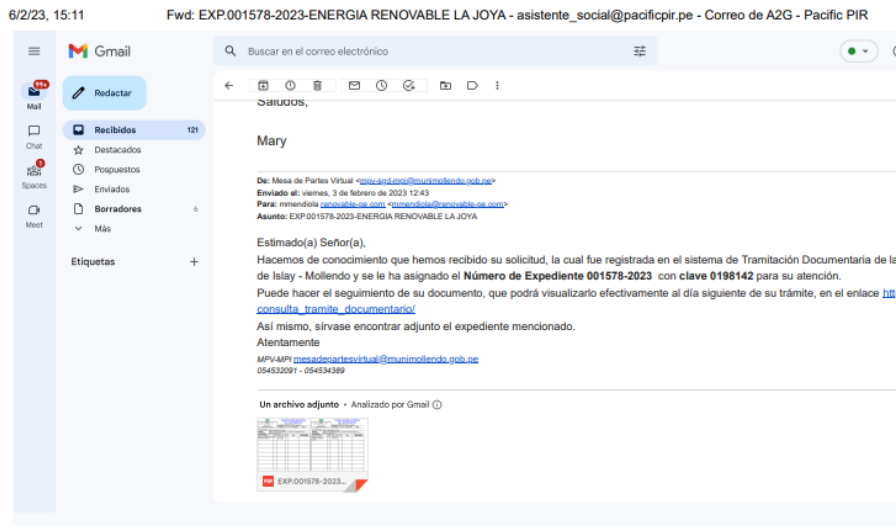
6/2/23, 15:11 Fwd: EXP.001578-2023-ENERGIA RENOVABLE LA JOYA - asistente_social@pacificpir.pe - Correo de A2G - Pacific PIR

Gmail

Buscar en el correo electrónico

Mail 99+

Chat

Spaces

Meet

Redactar

Recibidos 121

Destacados

Pospuestos

Enviados

Borradores 6

Más

Etiquetas +

Saludos,

Mary

De: Mesa de Partes Virtual <mpv-sgd-mpi@munimollendo.gob.pe>
Enviado el: viernes, 3 de febrero de 2023 12:43
Para: mmendiola renovable-pe.com <mmendiola@renovable-pe.com>
Asunto: EXP.001578-2023-ENERGIA RENOVABLE LA JOYA

Estimado(a) Señor(a),
Hacemos de conocimiento que hemos recibido su solicitud, la cual fue registrada en el sistema de Tramitación Documentaria de la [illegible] de Islay - Mollendo y se le ha asignado el **Número de Expediente 001578-2023** con **clave 0198142** para su atención.
Puede hacer el seguimiento de su documento, que podrá visualizarlo efectivamente al día siguiente de su trámite, en el enlace htt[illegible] consulta_tramite_documentario/
Así mismo, sírvase encontrar adjunto el expediente mencionado.
Atentamente
MPV-MPI mesadepartesvirtual@munimollendo.gob.pe
054532091 - 054534389

Un archivo adjunto • Analizado por Gmail

EXP.001578-2023...